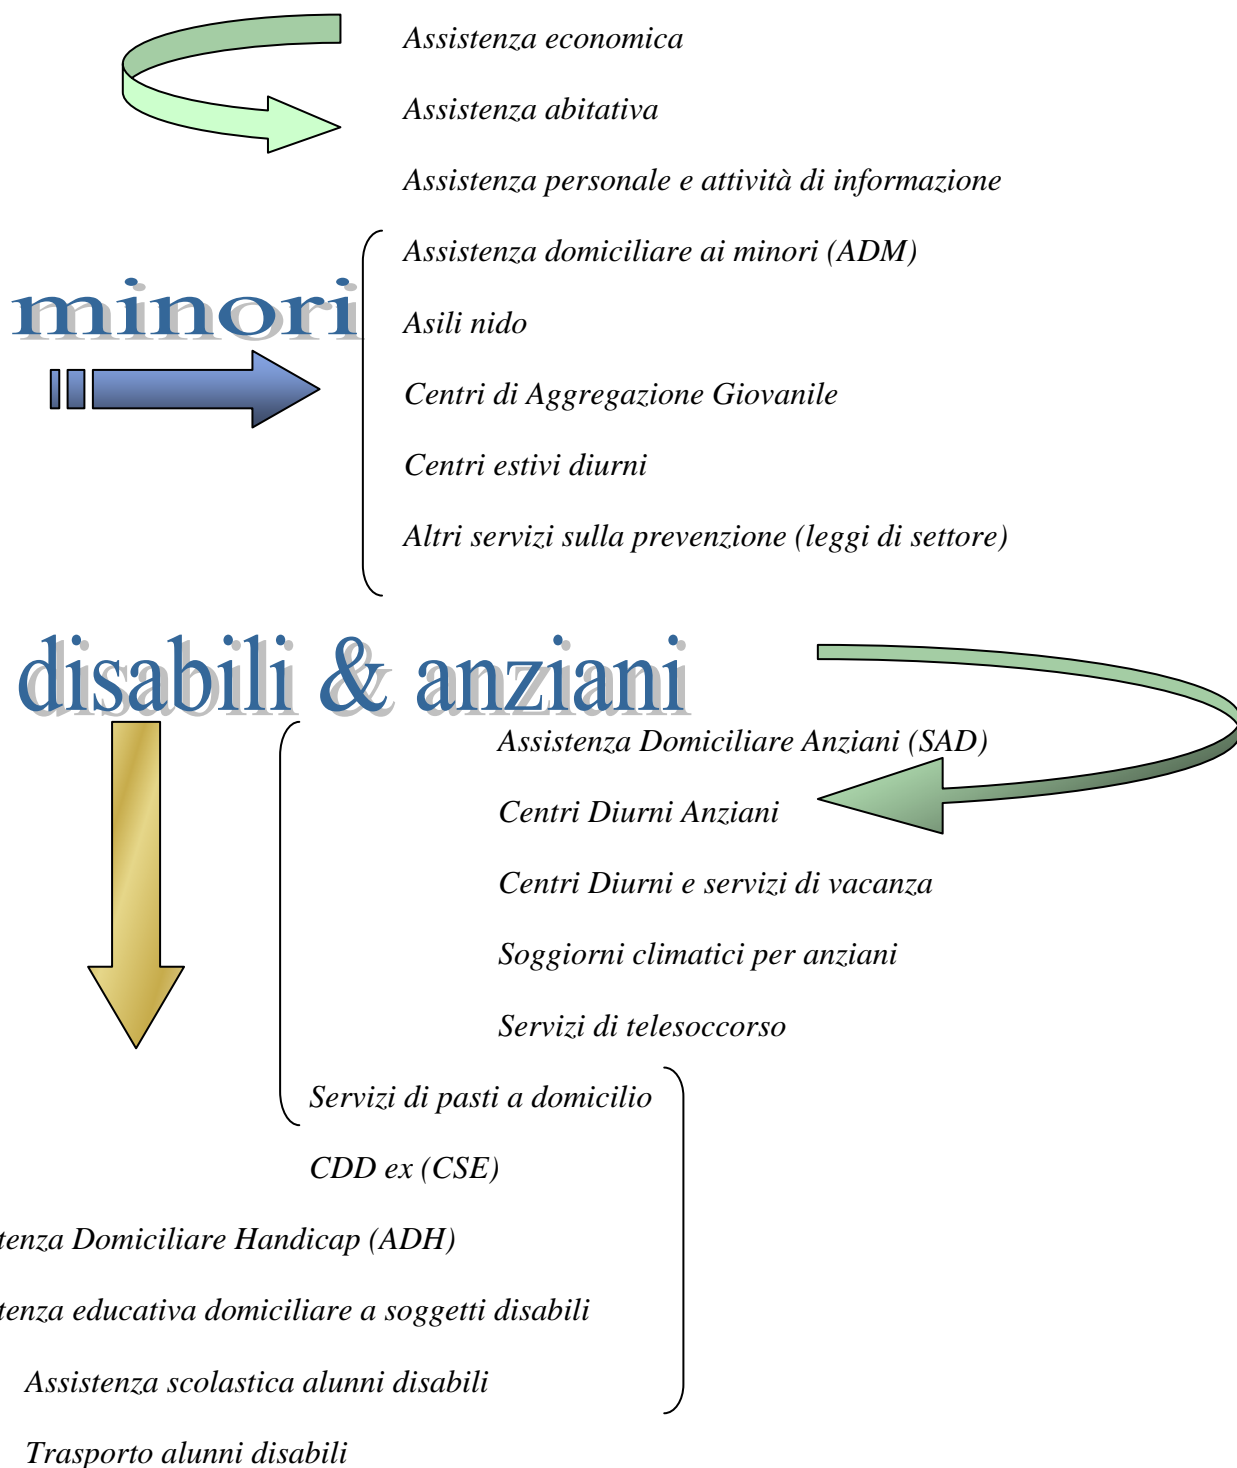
Assistenza economica

Assistenza abitativa

Assistenza personale e attività di informazione

minori

Assistenza domiciliare ai minori (ADM)

Asili nido

Centri di Aggregazione Giovanile

Centri estivi diurni

Altri servizi sulla prevenzione (leggi di settore)

disabili & anziani

Assistenza Domiciliare Anziani (SAD)

Centri Diurni Anziani

Centri Diurni e servizi di vacanza

Soggiorni climatici per anziani

Servizi di telesoccorso

Servizi di pasti a domicilio

CDD ex (CSE)

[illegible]tenza Domiciliare Handicap (ADH)

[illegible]tenza educativa domiciliare a soggetti disabili

Assistenza scolastica alunni disabili

Trasporto alunni disabili